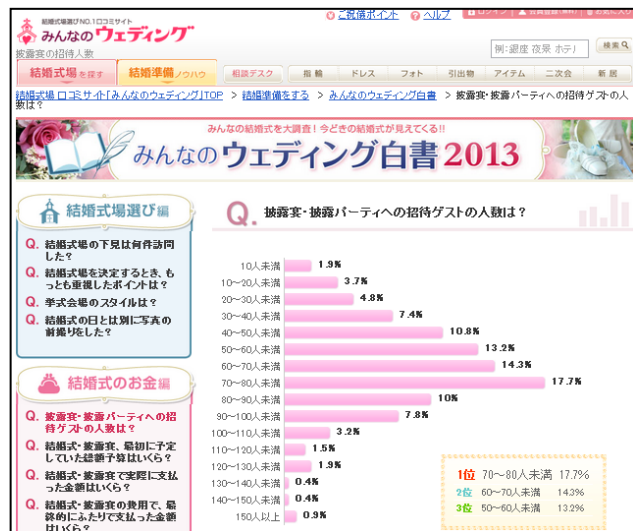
結婚式場選びNO.1口コミサイト
みんなのウェディング

ご優待ポイント ヘルプ ログイン 会員登録(無料)

披露宴の招待人数

例:銀座 夜景 ホテ 検索

結婚式場を探す 結婚準備ノウハウ 相談デスク 指輪 ドレス フォト 引出物 アイテム 二次会 新居

結婚式場 口コミサイト「みんなのウェディング」TOP > 結婚準備をする > みんなのウェディング白書 > 披露宴・披露パーティへの招待ゲストの人数は?

みんなの結婚式を大調査!今どきの結婚式が見えてくる!!
みんなのウェディング白書2013

結婚式場選び編

Q. 結婚式場の下見は何件訪問した?

Q. 結婚式場を決定するとき、もっとも重視したポイントは?

Q. 挙式会場のスタイルは?

Q. 結婚式の日とは別に写真の前撮りをした?

結婚式のお金編

Q. 披露宴・披露パーティへの招待ゲストの人数は?

Q. 結婚式・披露宴、最初に予定していた総額予算はいくら?

Q. 結婚式・披露宴で実際に支払った金額はいくら?

Q. 結婚式・披露宴の費用で、最終的にふたりで支払った金額はいくら?

Q. 披露宴・披露パーティへの招待ゲストの人数は?

| | |
|---|---|
| 10人未満 | 1.9% |
| 10~20人未満 | 3.7% |
| 20~30人未満 | 4.8% |
| 30~40人未満 | 7.4% |
| 40~50人未満 | 10.8% |
| 50~60人未満 | 13.2% |
| 60~70人未満 | 14.3% |
| 70~80人未満 | 17.7% |
| 80~90人未満 | 10% |
| 90~100人未満 | 7.8% |
| 100~110人未満 | 3.2% |
| 110~120人未満 | 1.5% |
| 120~130人未満 | 1.9% |
| 130~140人未満 | 0.4% |
| 140~150人未満 | 0.4% |
| 150人以上 | 0.9% |

1位 70~80人未満 17.7%
2位 60~70人未満 14.3%
3位 50~60人未満 13.2%